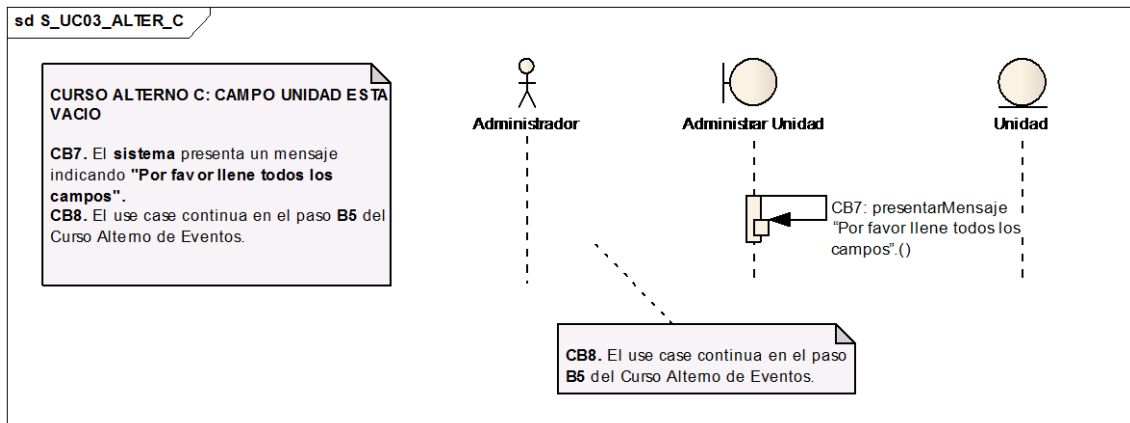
sd S_UC03_ALTER_C

CURSO ALTERNO C: CAMPO UNIDAD ESTA VACIO

CB7. El sistema presenta un mensaje indicando "Por fav or llene todos los campos".
CB8. El use case continua en el paso B5 del Curso Alterno de Eventos.

Administrador

Administrar Unidad

Unidad

CB7: presentarMensaje "Por favor llene todos los campos".()

CB8. El use case continua en el paso B5 del Curso Alterno de Eventos.